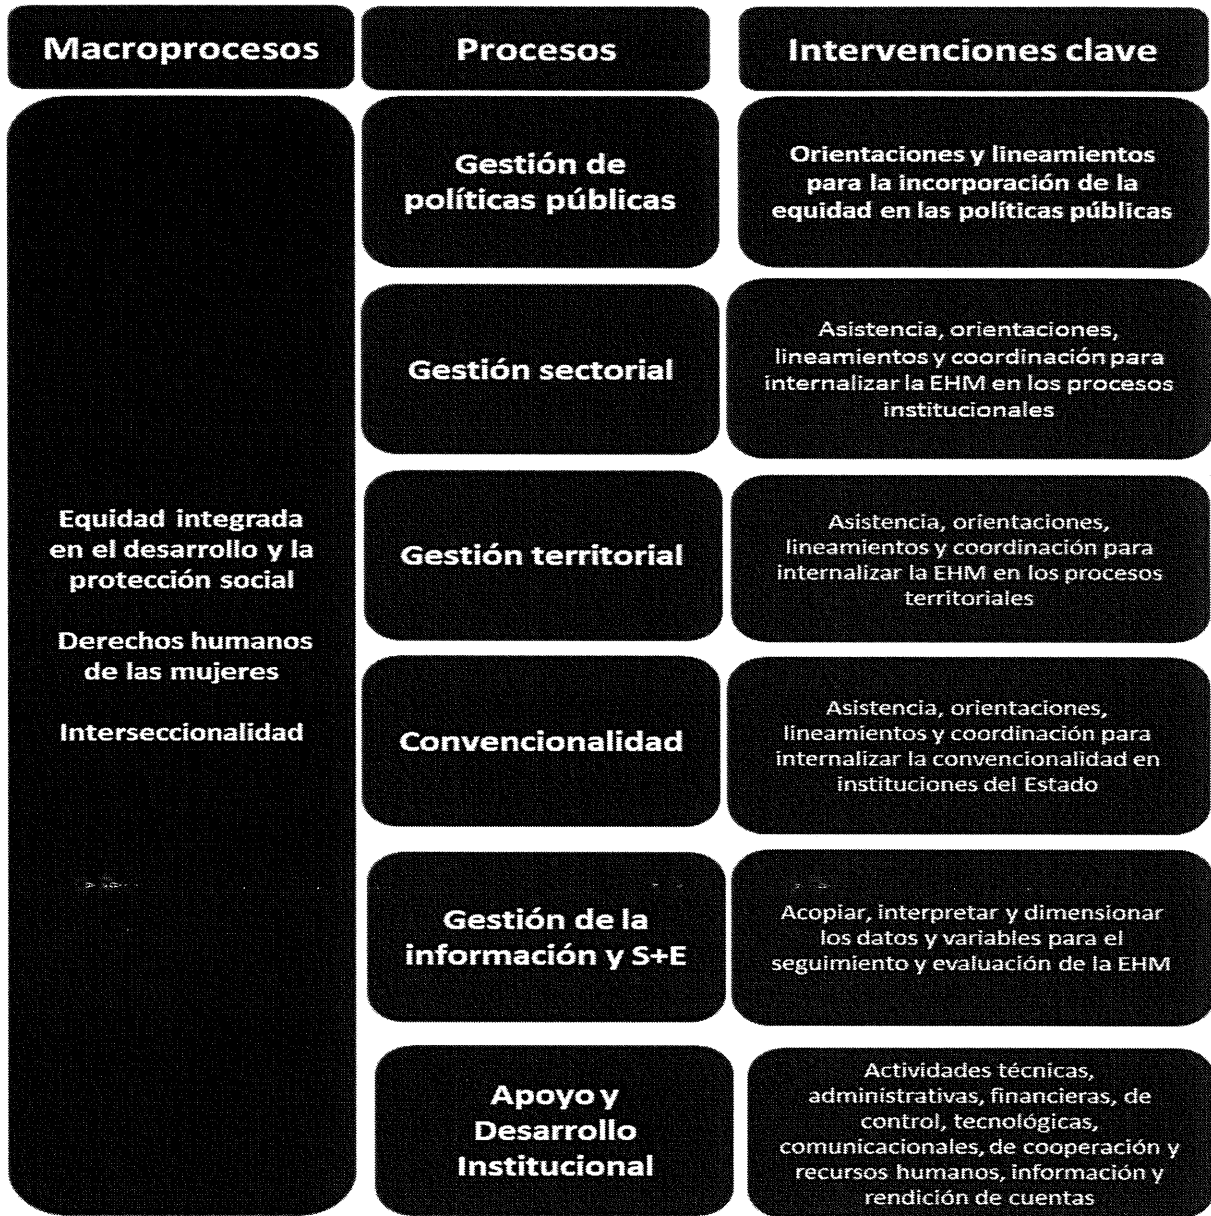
| Macroprocesos | Procesos | Intervenciones clave |
|---|---|---|
| Equidad integrada en el desarrollo y la protección social<br><br>Derechos humanos de las mujeres<br><br>Interseccionalidad | Gestión de políticas públicas | Orientaciones y lineamientos para la incorporación de la equidad en las políticas públicas |
| | Gestión sectorial | Asistencia, orientaciones, lineamientos y coordinación para internalizar la EHM en los procesos institucionales |
| | Gestión territorial | Asistencia, orientaciones, lineamientos y coordinación para internalizar la EHM en los procesos territoriales |
| | Convencionalidad | Asistencia, orientaciones, lineamientos y coordinación para internalizar la convencionalidad en instituciones del Estado |
| | Gestión de la información y S+E | Acopiar, interpretar y dimensionar los datos y variables para el seguimiento y evaluación de la EHM |
| | Apoyo y Desarrollo Institucional | Actividades técnicas, administrativas, financieras, de control, tecnológicas, comunicacionales, de cooperación y recursos humanos, información y rendición de cuentas |